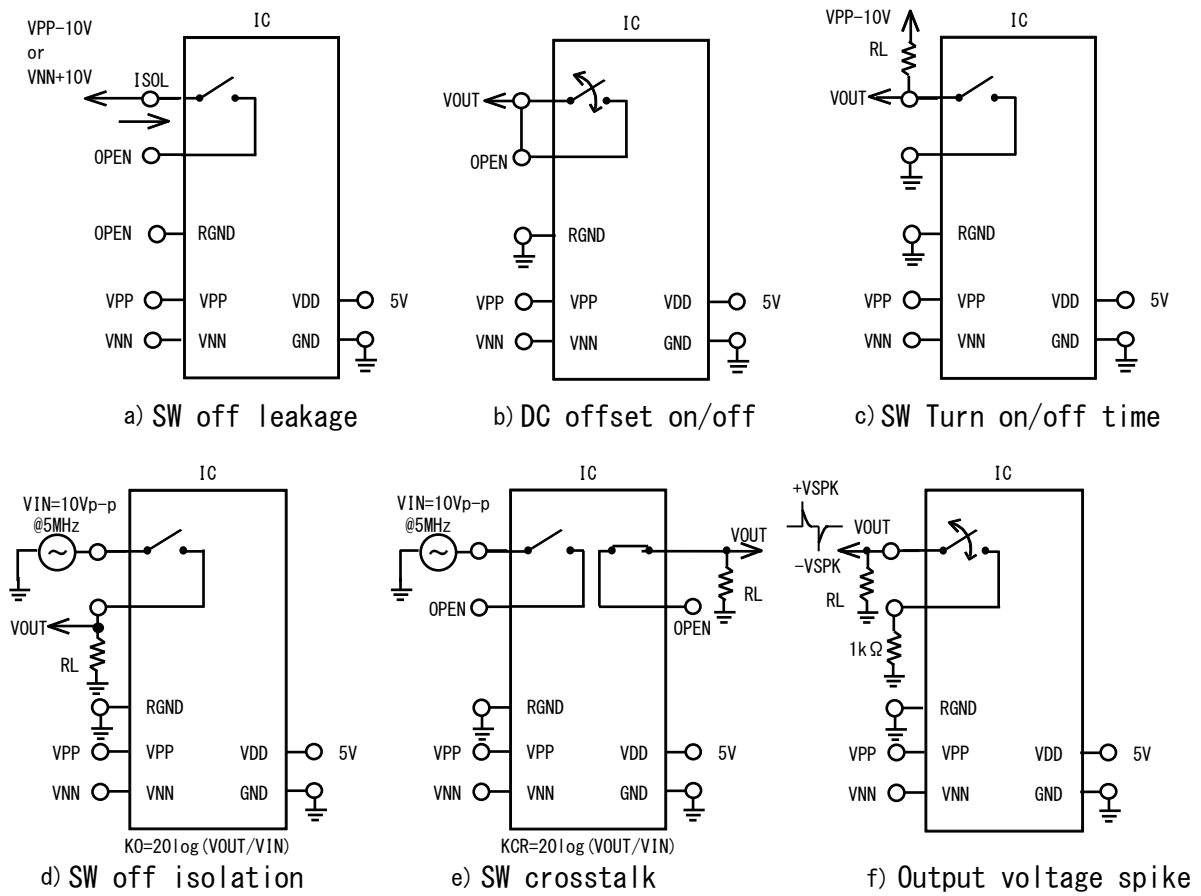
IC

VPP-10V
or
VNN+10V

ISOL

OPEN

OPEN RGND

VPP VPP VDD 5V

VNN VNN GND

a) SW off leakage

IC

VOUT

OPEN

RGND

VPP VPP VDD 5V

VNN VNN GND

b) DC offset on/off

IC

VPP-10V

RL

VOUT

RGND

VPP VPP VDD 5V

VNN VNN GND

c) SW Turn on/off time

IC

VIN=10Vp-p
@5MHz

VOUT

RL

RGND

VPP VPP VDD 5V

VNN VNN GND

KO=20log(VOUT/VIN)

d) SW off isolation

IC

VIN=10Vp-p
@5MHz

VOUT

OPEN

RL

OPEN

RGND

VPP VPP VDD 5V

VNN VNN GND

KCR=20log(VOUT/VIN)

e) SW crosstalk

IC

+VSPK

VOUT

-VSPK

RL

1kΩ

RGND

VPP VPP VDD 5V

VNN VNN GND

f) Output voltage spike